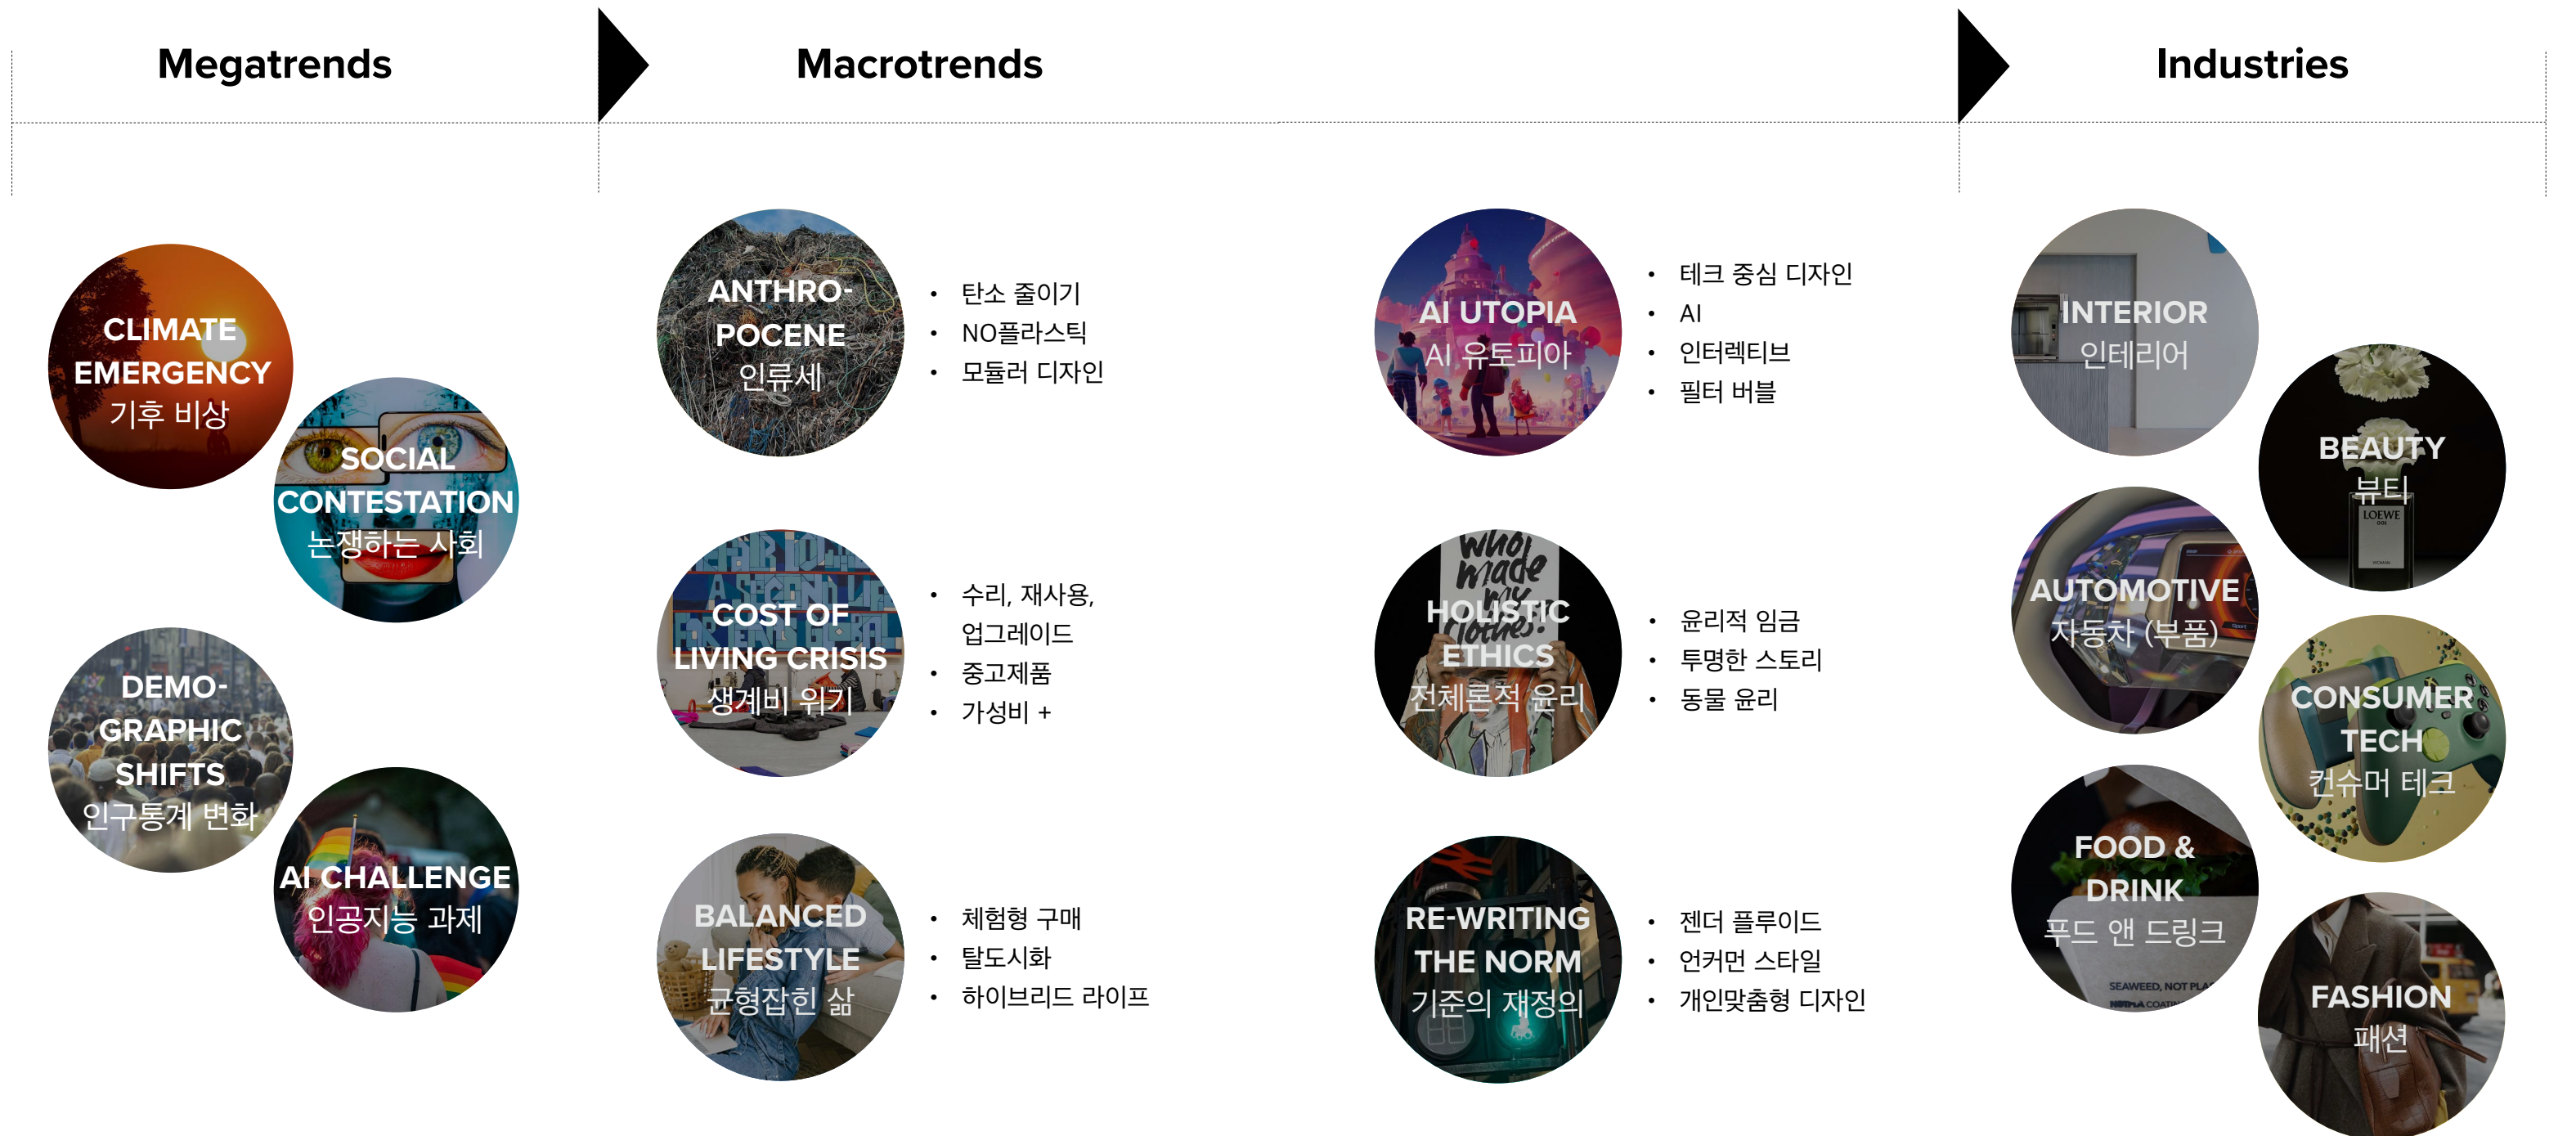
Megatrends

Macrotrends

Industries

CLIMATE EMERGENCY
기후 비상

SOCIAL CONTESTATION
논쟁하는 사회

DEMO-GRAPHIC SHIFTS
인구통계 변화

AI CHALLENGE
인공지능 과제

ANTHRO-POCENE
인류세

- 탄소 줄이기
- NO플라스틱
- 모듈러 디자인

COST OF LIVING CRISIS
생계비 위기

- 수리, 재사용, 업그레이드
- 중고제품
- 가성비 +

BALANCED LIFESTYLE
균형잡힌 삶

- 체험형 구매
- 탈도시화
- 하이브리드 라이프

AI UTOPIA
AI 유토피아

- 테크 중심 디자인
- AI
- 인터렉티브
- 필터 버블

HOLISTIC ETHICS
전체론적 윤리

- 윤리적 임금
- 투명한 스토리
- 동물 윤리

RE-WRITING THE NORM
기준의 재정의

- 젠더 플루이드
- 언커먼 스타일
- 개인맞춤형 디자인

INTERIOR
인테리어

BEAUTY
뷰티

AUTOMOTIVE
자동차 (부품)

CONSUMER TECH
컨슈머 테크

FOOD & DRINK
푸드 앤 드링크

FASHION
패션